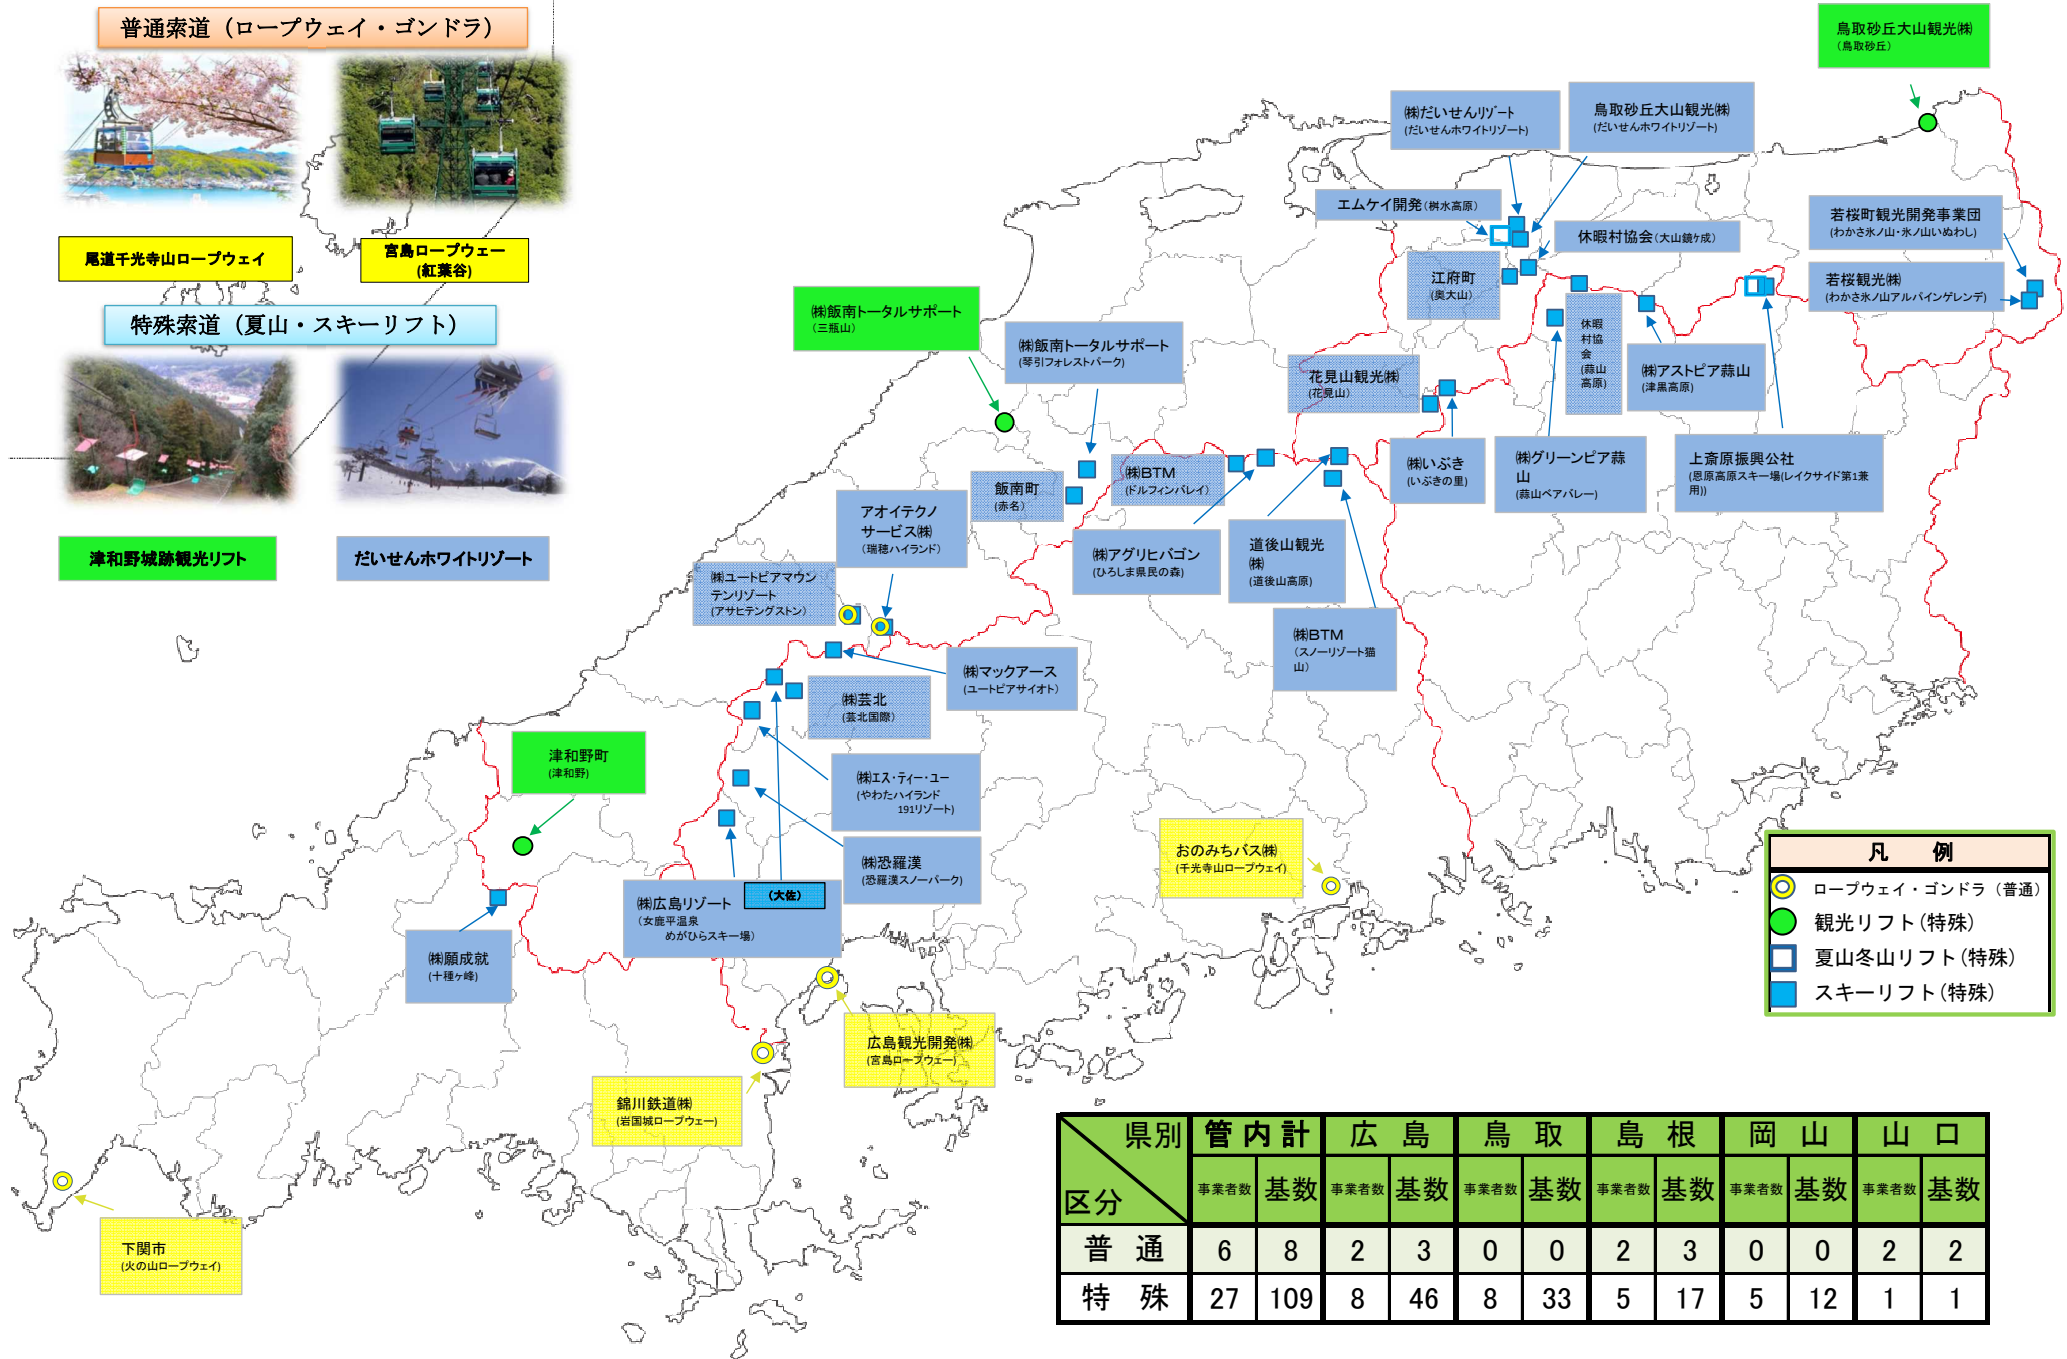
普通索道（ロープウェイ・ゴンドラ）

尾道千光寺山ロープウェイ

宮島ロープウェー（紅葉谷）

特殊索道（夏山・スキーリフト）

津和野城跡観光リフト

だいせんホワイトリゾート

鳥取砂丘大山観光㈱（鳥取砂丘）

㈱だいせんリゾート（だいせんホワイトリゾート）

鳥取砂丘大山観光㈱（だいせんホワイトリゾート）

エムケイ開発（桝水高原）

休暇村協会（大山鏡ヶ成）

若桜町観光開発事業団（わかさ氷ノ山・氷ノ山いぬわし）

若桜観光㈱（わかさ氷ノ山アルパインゲレンデ）

江府町（奥大山）

休暇村協会（蒜山高原）

㈱アストピア蒜山（津黒高原）

花見山観光㈱（花見山）

㈱いぶき（いぶきの里）

㈱グリーンピア蒜山（蒜山ベアバレー）

上斎原振興公社（恩原高原スキー場(レイクサイド第1兼用)）

㈱飯南トータルサポート（三瓶山）

㈱飯南トータルサポート（琴引フォレストパーク）

飯南町（赤名）

㈱BTM（ドルフィンバレイ）

アオイテクノサービス㈱（瑞穂ハイランド）

㈱アグリヒバゴン（ひろしま県民の森）

道後山観光㈱（道後山高原）

㈱ユートピアマウンテンリゾート（アサヒテングストン）

㈱BTM（スノーリゾート猫山）

㈱マックアース（ユートピアサイオト）

㈱芸北（芸北国際）

津和野町（津和野）

㈱エス・ティー・ユー（やわたハイランド191リゾート）

㈱恐羅漢（恐羅漢スノーパーク）

㈱広島リゾート（大佐）（女鹿平温泉めがひらスキー場）

おのみちバス㈱（千光寺山ロープウェイ）

㈱願成就（十種ヶ峰）

広島観光開発㈱（宮島ロープウェー）

錦川鉄道㈱（岩国城ロープウェー）

下関市（火の山ロープウェイ）

凡　例
ロープウェイ・ゴンドラ（普通）
観光リフト（特殊）
夏山冬山リフト（特殊）
スキーリフト（特殊）

| 県別 / 区分 | 管内計 事業者数 | 管内計 基数 | 広島 事業者数 | 広島 基数 | 鳥取 事業者数 | 鳥取 基数 | 島根 事業者数 | 島根 基数 | 岡山 事業者数 | 岡山 基数 | 山口 事業者数 | 山口 基数 |
|---|---|---|---|---|---|---|---|---|---|---|---|---|
| 普　通 | 6 | 8 | 2 | 3 | 0 | 0 | 2 | 3 | 0 | 0 | 2 | 2 |
| 特　殊 | 27 | 109 | 8 | 46 | 8 | 33 | 5 | 17 | 5 | 12 | 1 | 1 |